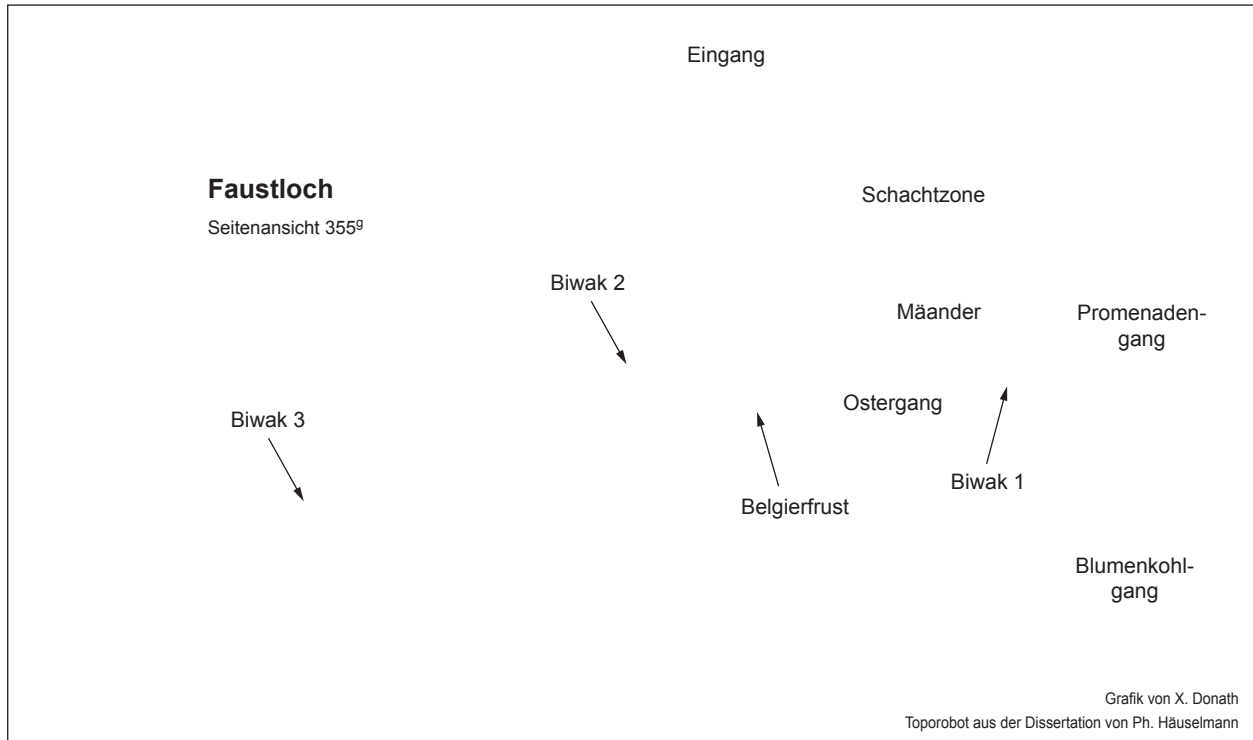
Eingang

Faustloch

Seitenansicht 355$^g$

Schachtzone

Biwak 2

Mäander

Promenadengang

Ostergang

Biwak 3

Biwak 1

Belgierfrust

Blumenkohlgang

Grafik von X. Donath
Toporobot aus der Dissertation von Ph. Häuselmann